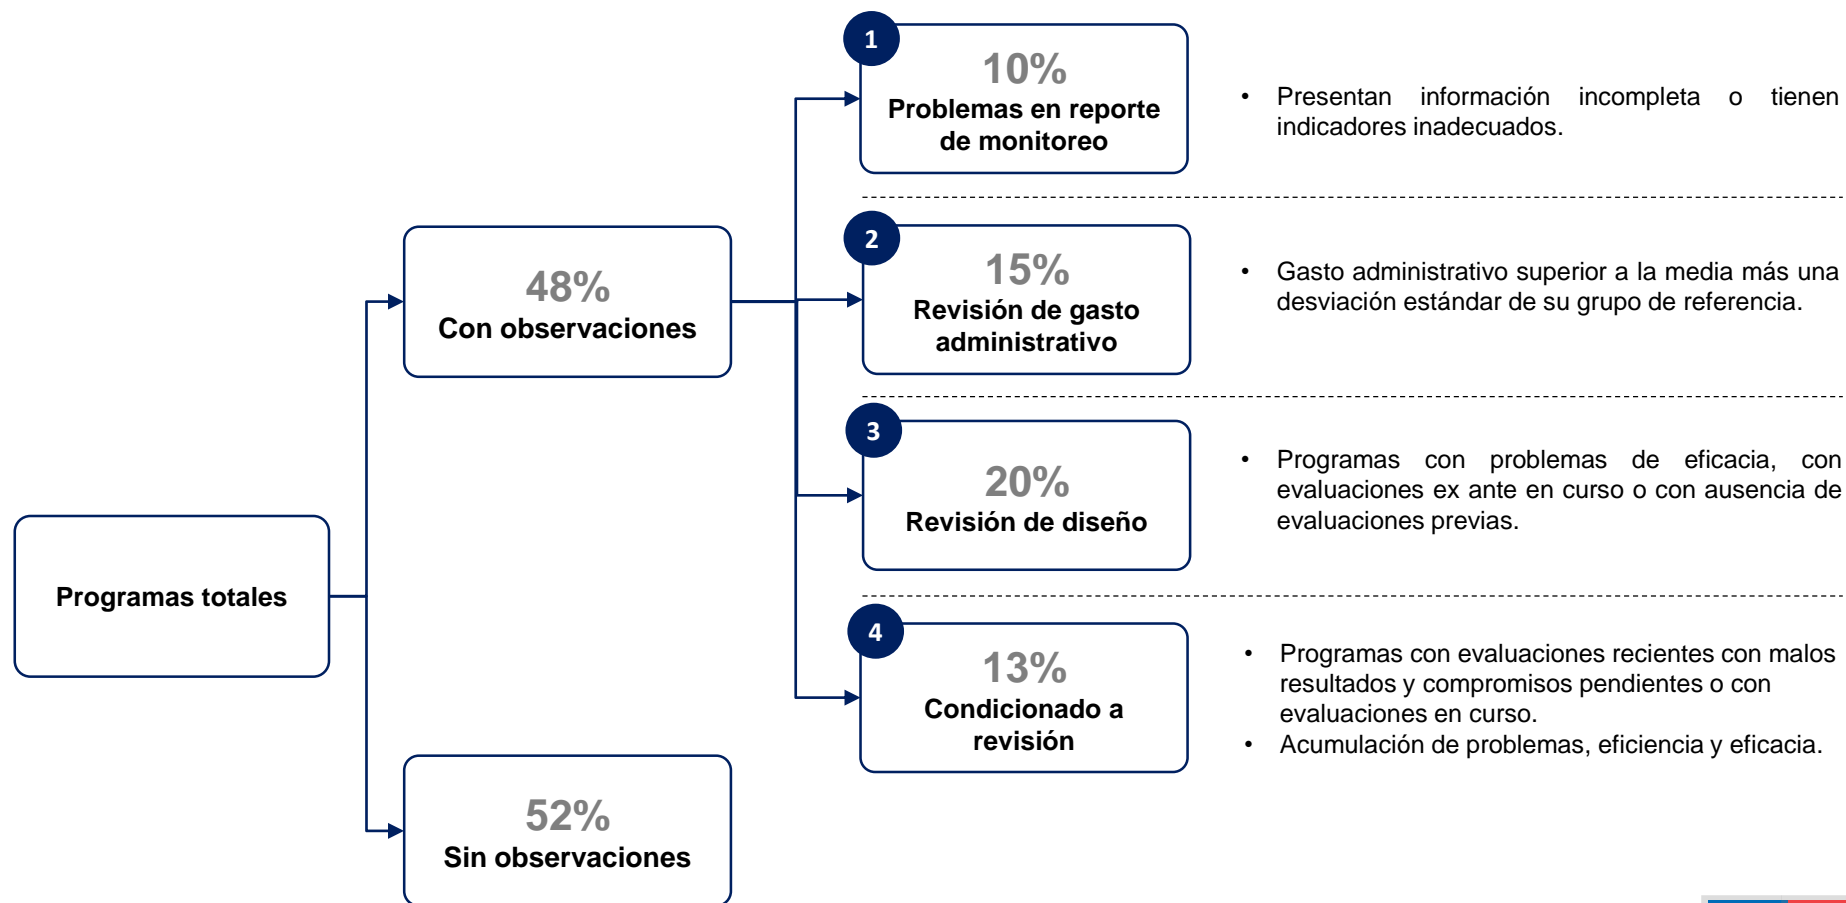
Programas totales

48%
Con observaciones

52%
Sin observaciones

1
10%
Problemas en reporte de monitoreo

• Presentan información incompleta o tienen indicadores inadecuados.

2
15%
Revisión de gasto administrativo

• Gasto administrativo superior a la media más una desviación estándar de su grupo de referencia.

3
20%
Revisión de diseño

• Programas con problemas de eficacia, con evaluaciones ex ante en curso o con ausencia de evaluaciones previas.

4
13%
Condicionado a revisión

• Programas con evaluaciones recientes con malos resultados y compromisos pendientes o con evaluaciones en curso.
• Acumulación de problemas, eficiencia y eficacia.